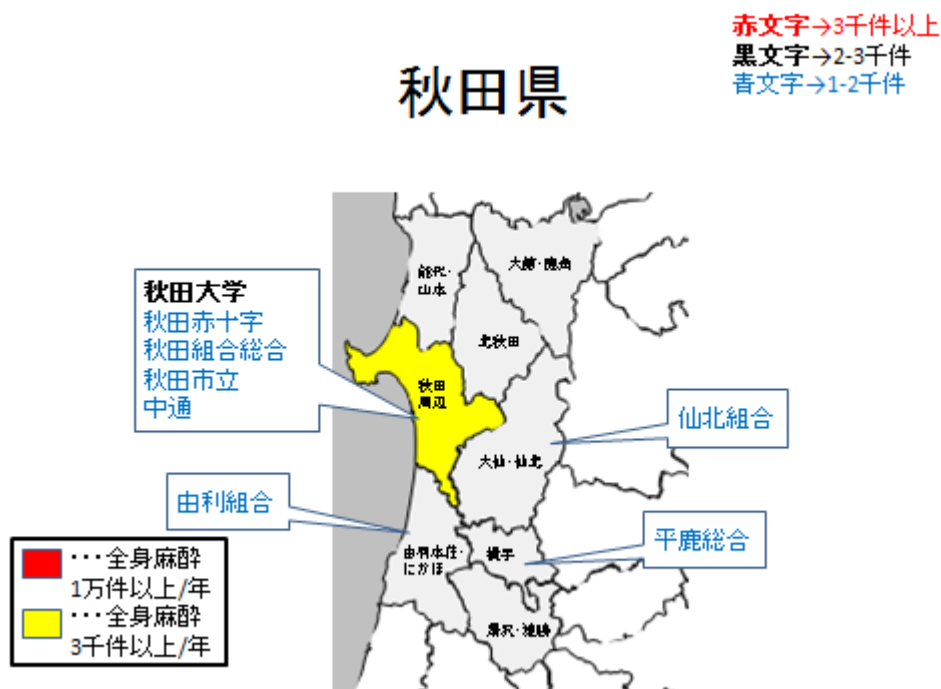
赤文字→3千件以上
黒文字→2-3千件
青文字→1-2千件

秋田県

秋田大学
秋田赤十字
秋田組合総合
秋田市立
中通

由利組合

仙北組合

平鹿総合

能代・山本

大館・鹿角

北秋田

秋田周辺

大仙・仙北

由利本荘・にかほ

横手

湯沢・雄勝

・・・全身麻酔 1万件以上/年

・・・全身麻酔 3千件以上/年